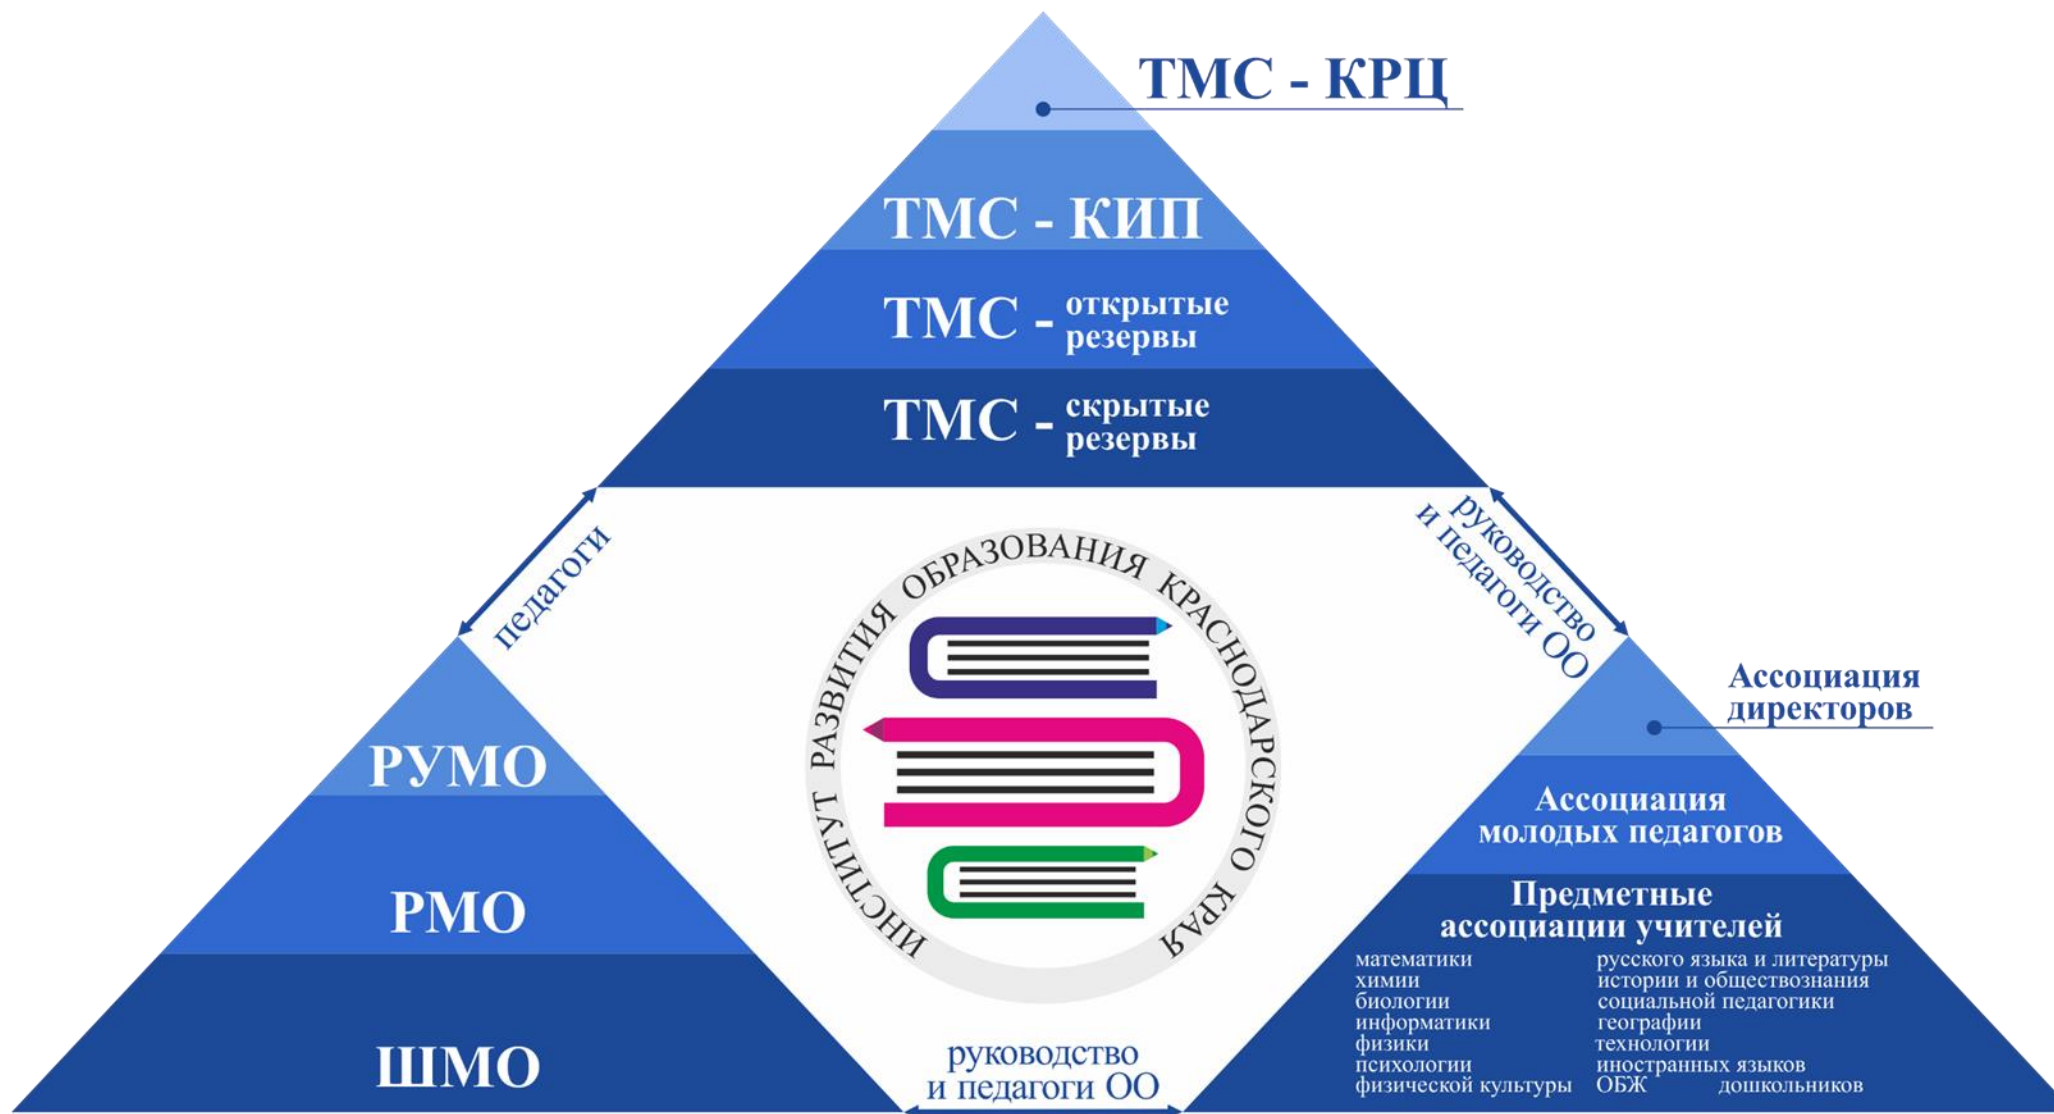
ТМС - КРЦ

ТМС - КИП

ТМС - открытые резервы

ТМС - скрытые резервы

педагоги

руководство и педагоги ОО

ИНСТИТУТ РАЗВИТИЯ ОБРАЗОВАНИЯ КРАСНОДАРСКОГО КРАЯ

РУМО

РМО

ШМО

руководство и педагоги ОО

Ассоциация директоров

Ассоциация молодых педагогов

Предметные ассоциации учителей

математики
химии
биологии
информатики
физики
психологии
физической культуры

русского языка и литературы
истории и обществознания
социальной педагогики
географии
технологии
иностранных языков
ОБЖ
дошкольников